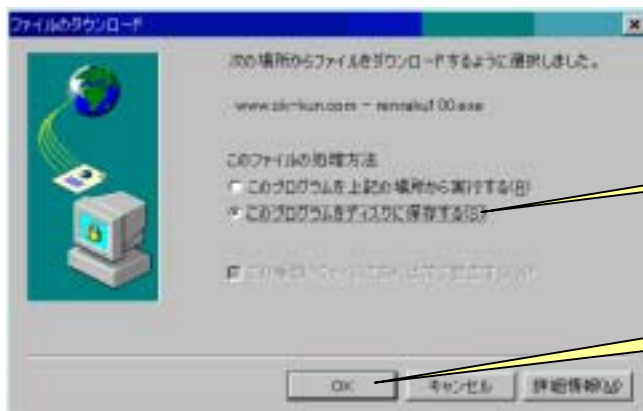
ファイルのダウンロード

次の場所からファイルをダウンロードするように選択しました。

www.ok-kun.com - rennaku100.exe

このファイルの処理方法

このプログラムを上記の場所から実行する(R)

このプログラムをディスクに保存する(S)

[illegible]

OK

キャンセル

詳細情報(M)